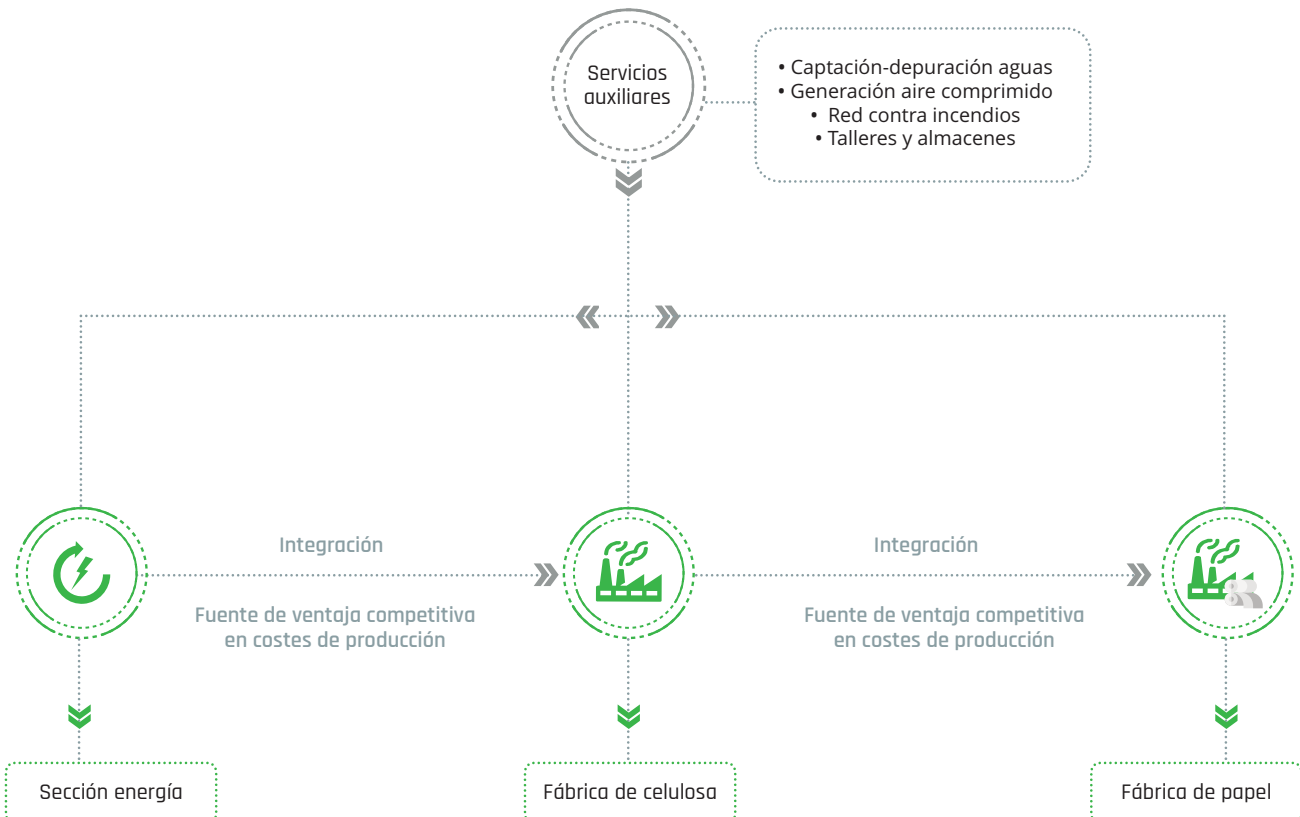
Servicios auxiliares

• Captación-depuración aguas
• Generación aire comprimido
• Red contra incendios
• Talleres y almacenes

Integración

Fuente de ventaja competitiva en costes de producción

Integración

Fuente de ventaja competitiva en costes de producción

Sección energía

Fábrica de celulosa

Fábrica de papel